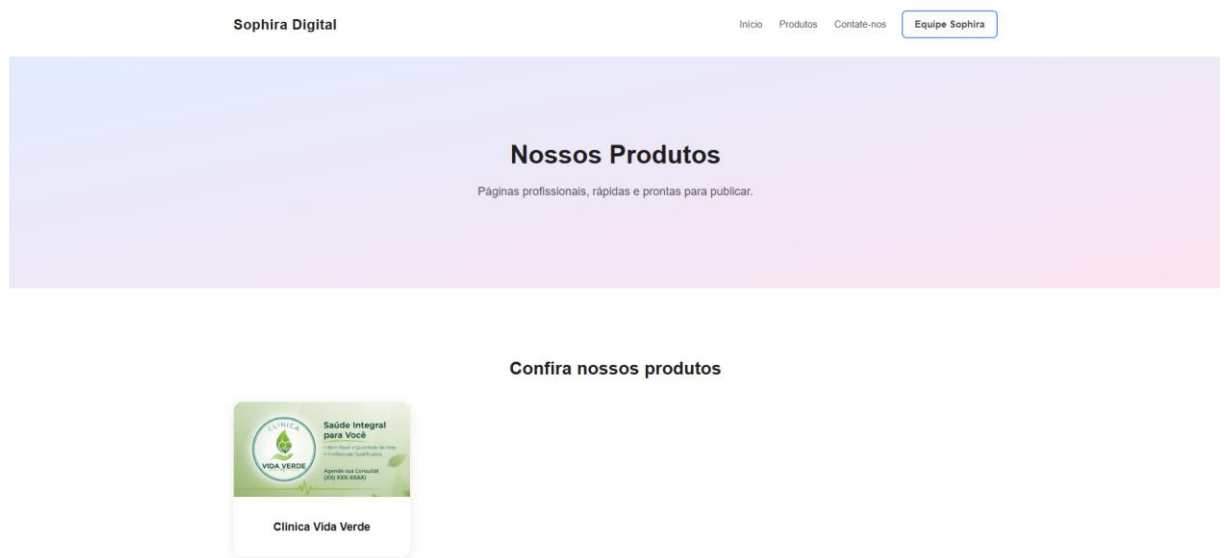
Sophira Digital

Início Produtos Contate-nos Equipe Sophira

Nossos Produtos

Páginas profissionais, rápidas e prontas para publicar.

Confira nossos produtos

CLÍNICA
VIDA VERDE
Saúde Integral para Você
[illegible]
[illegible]
Agende sua Consulta!
(XX) XXX-XXAX

Clinica Vida Verde